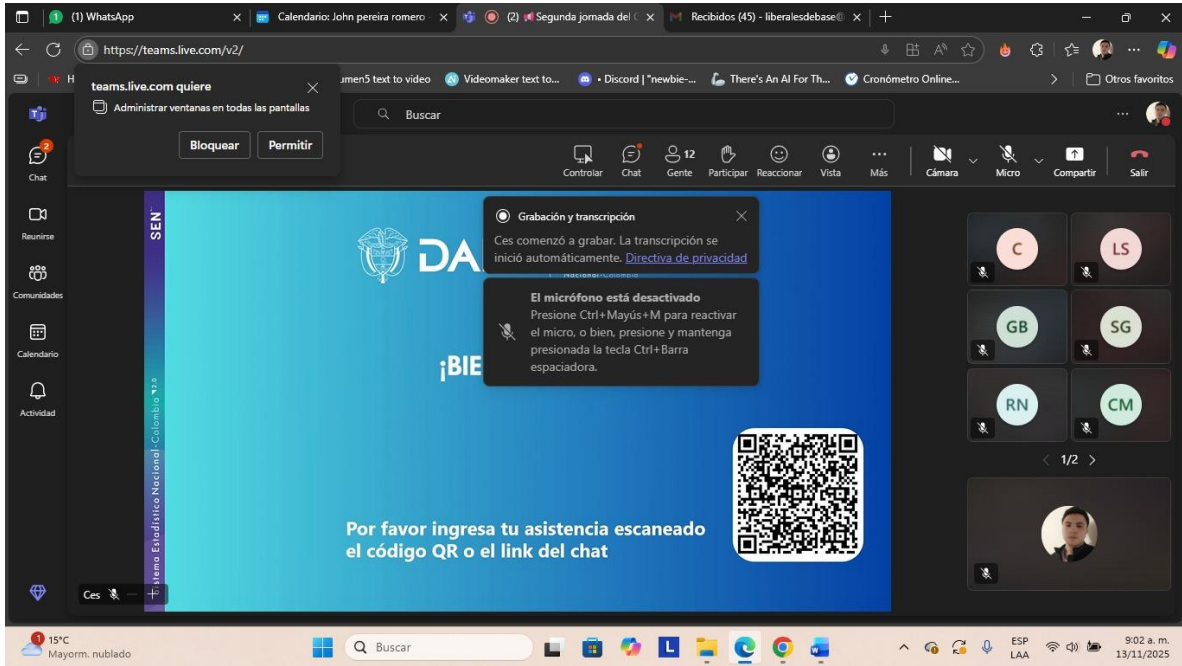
(1) WhatsApp
Calendario: John pereira romero
(2) Segunda jornada del
Recibidos (45) - liberalesdebase@
https://teams.live.com/v2/
umen5 text to video
Videomaker text to...
• Discord | "newbie-...
There's An AI For Th...
Cronómetro Online...
Otros favoritos
teams.live.com quiere
Administrar ventanas en todas las pantallas
Bloquear
Permitir
Buscar
Chat
Reunirse
Comunidades
Calendario
Actividad
Controlar
Chat
12
Gente
Participar
Reaccionar
Vista
Más
Cámara
Micro
Compartir
Salir
SEN
DA
¡BIE
Grabación y transcripción
Ces comenzó a grabar. La transcripción se inició automáticamente. Directiva de privacidad
El micrófono está desactivado
Presione Ctrl+Mayús+M para reactivar el micro, o bien, presione y mantenga presionada la tecla Ctrl+Barra espaciadora.
Sistema Estadístico Nacional · Colombia
Por favor ingresa tu asistencia escaneado el código QR o el link del chat
Ces
C
LS
GB
SG
RN
CM
1/2
15°C
Mayorm. nublado
Buscar
ESP
LAA
9:02 a. m.
13/11/2025